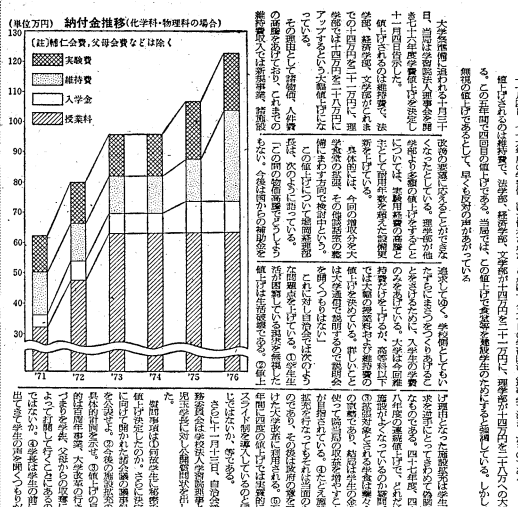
(単位万円)　納付金推移(化学科・物理科の場合)

(註)補仁会費, 父母会費などは除く

実験費
維持費
入学金
授業料

130
120
110
100
90
80
70
60
50
40
30
20
10
0

'71　'72　'73　'74　'75　'76

る。この五年間で四回目の値上げであるとして、早くも反対の声があがっている。

値上げされるのは維持費で、法学部、経済学部、文学部が十四万円を二十万円に、理学部が二十四万円を三十万円にアップする。当局では、今回の値上げで奨学金を維持拡充する方針を打ち出しているが、しかし

大学紛争後に追われる十月三十日、当局は学部長会議で入学手続き規定を決め、十一月四日発表した。

値上げされるのは維持費で、法学部、経済学部、文学部がいずれも二十万円、理学部は四十万円を二十万円アップするという大幅値上げとなっている。

その理由として当局側は、人件費の高騰と物価の上昇、新規事業の拡大などをあげ、「この間の物価高騰でどうしようもない。今後は国からの補助金を

私学の経営難は年々深刻化し、教職員の人件費の高騰や物価の上昇で、当局は学費値上げにたよらざるをえない状況にある。